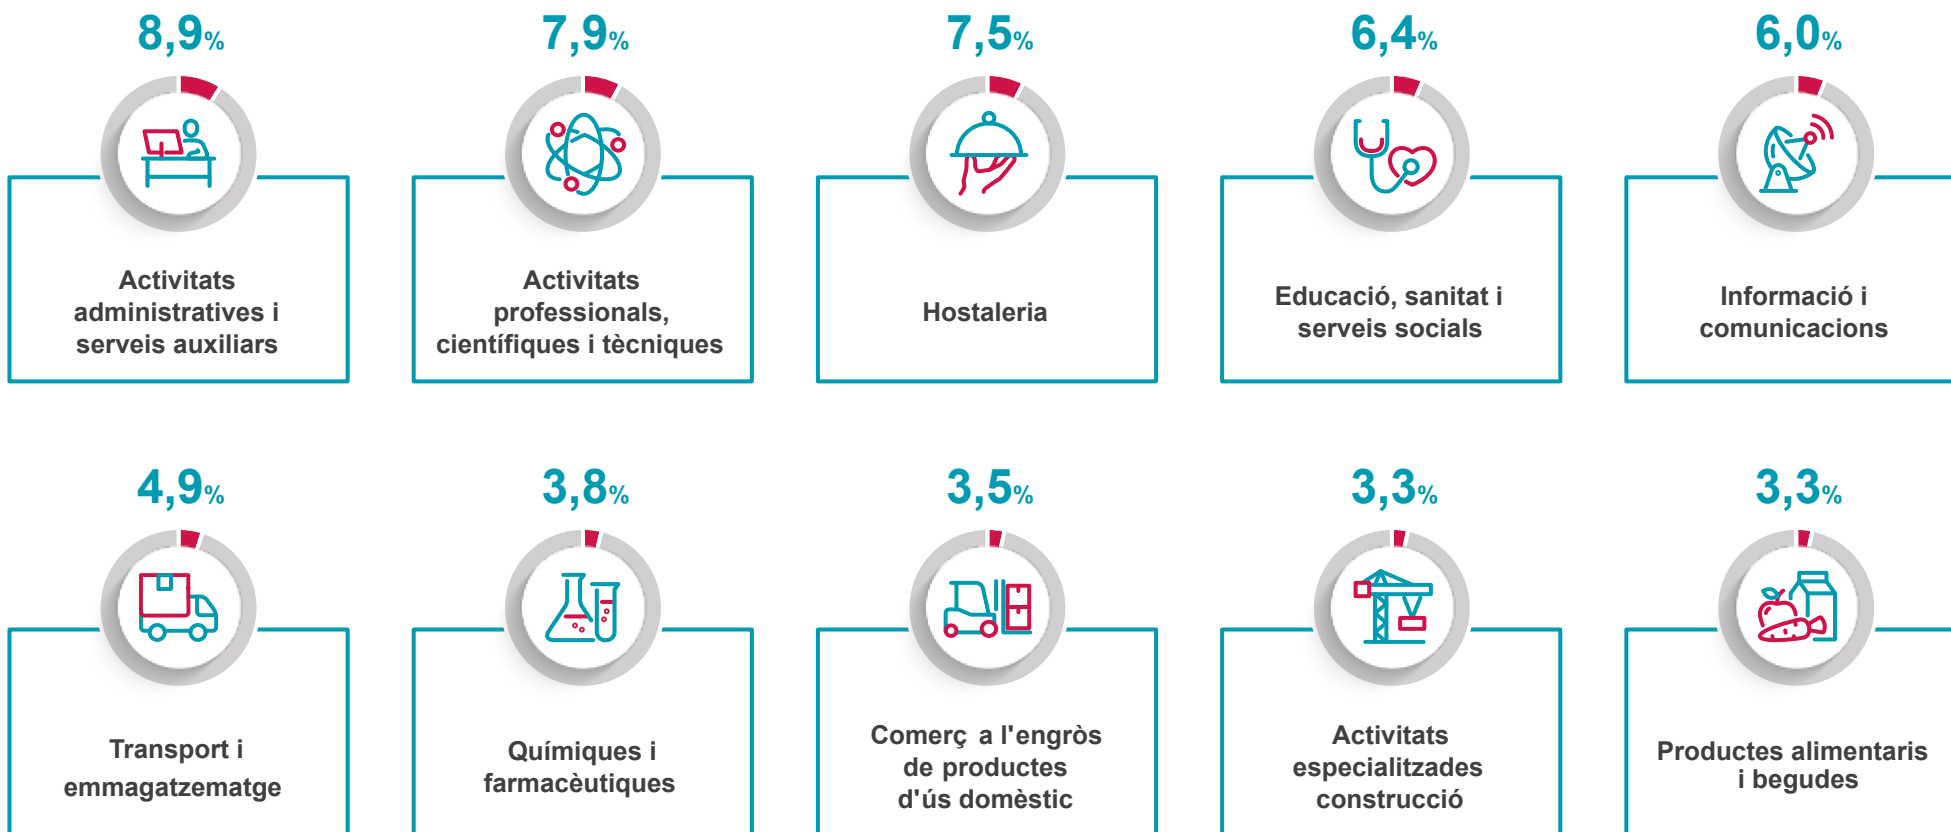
8,9%

Activitats administratives i serveis auxiliars

7,9%

Activitats professionals, científiques i tècniques

7,5%

Hostaleria

6,4%

Educació, sanitat i serveis socials

6,0%

Informació i comunicacions

4,9%

Transport i emmagatzematge

3,8%

Químiques i farmacèutiques

3,5%

Comerç a l'engròs de productes d'ús domèstic

3,3%

Activitats especialitzades construcció

3,3%

Productes alimentaris i begudes